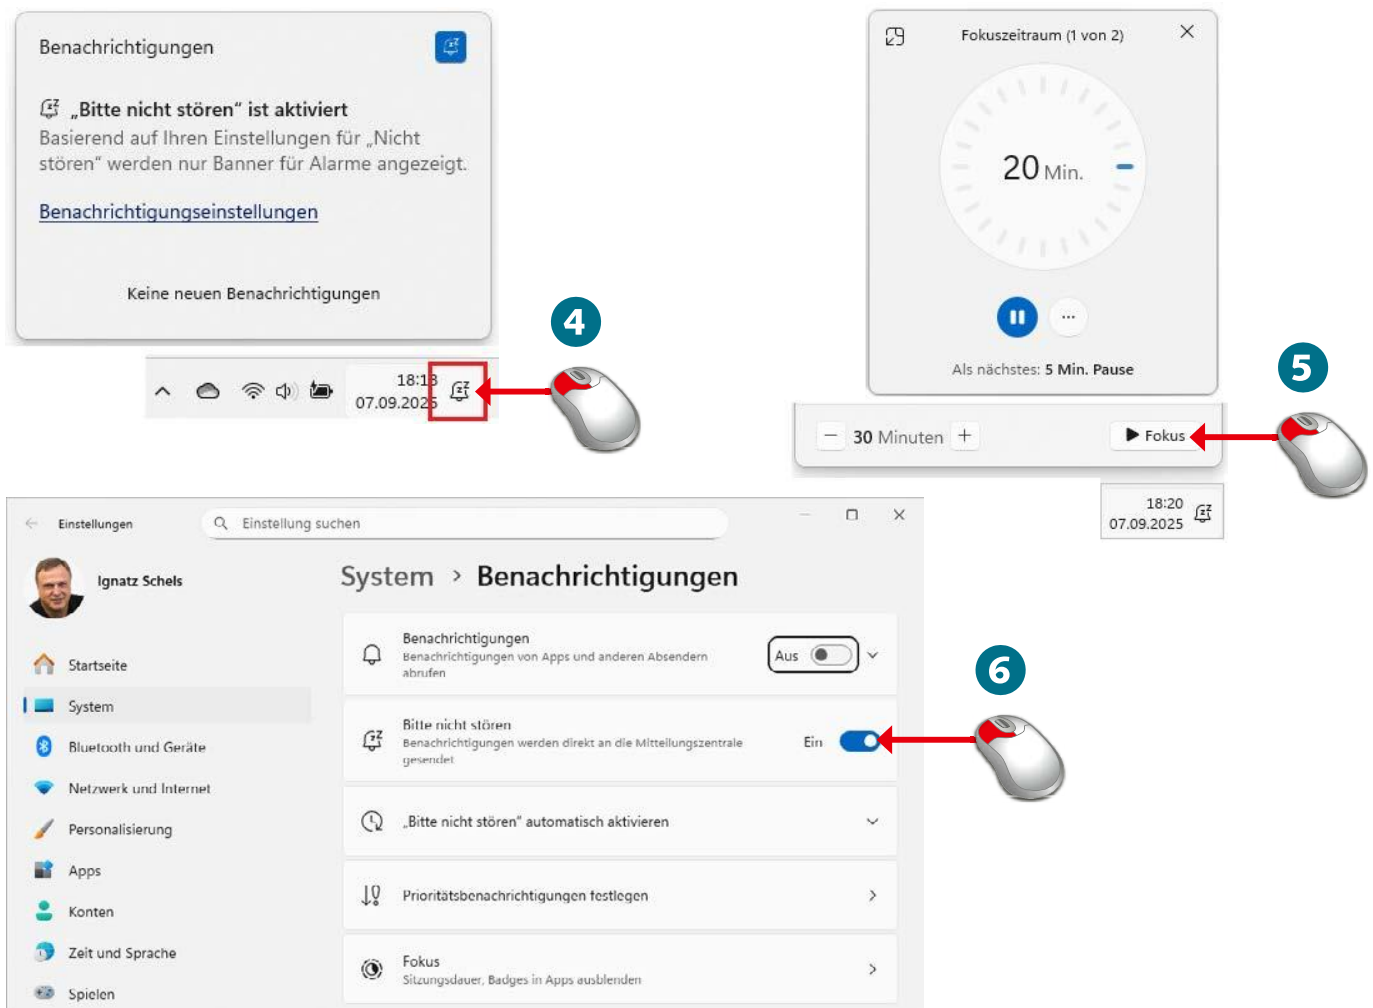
Benachrichtigungen

„Bitte nicht stören" ist aktiviert
Basierend auf Ihren Einstellungen für „Nicht stören" werden nur Banner für Alarme angezeigt.

Benachrichtigungseinstellungen

Keine neuen Benachrichtigungen

18:1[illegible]
07.09.202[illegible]

4

Fokuszeitraum (1 von 2)

20 Min.

Als nächstes: 5 Min. Pause

30 Minuten

Fokus

5

18:20
07.09.2025

Einstellungen

Einstellung suchen

Ignatz Schels

System > Benachrichtigungen

Startseite
System
Bluetooth und Geräte
Netzwerk und Internet
Personalisierung
Apps
Konten
Zeit und Sprache
Spielen

Benachrichtigungen
Benachrichtigungen von Apps und anderen Absendern abrufen
Aus

Bitte nicht stören
Benachrichtigungen werden direkt an die Mitteilungszentrale gesendet
Ein

„Bitte nicht stören" automatisch aktivieren

Prioritätsbenachrichtigungen festlegen

Fokus
Sitzungsdauer, Badges in Apps ausblenden

6